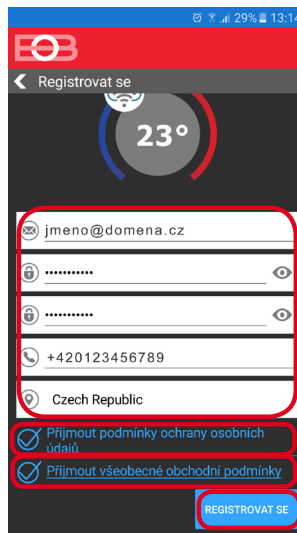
29% 13:14

EOB

Registrovat se

23°

jmeno@domena.cz

••••••••••

••••••••••

+420123456789

Czech Republic

Přijmout podmínky ochrany osobních údajů

Přijmout všeobecné obchodní podmínky

REGISTROVAT SE